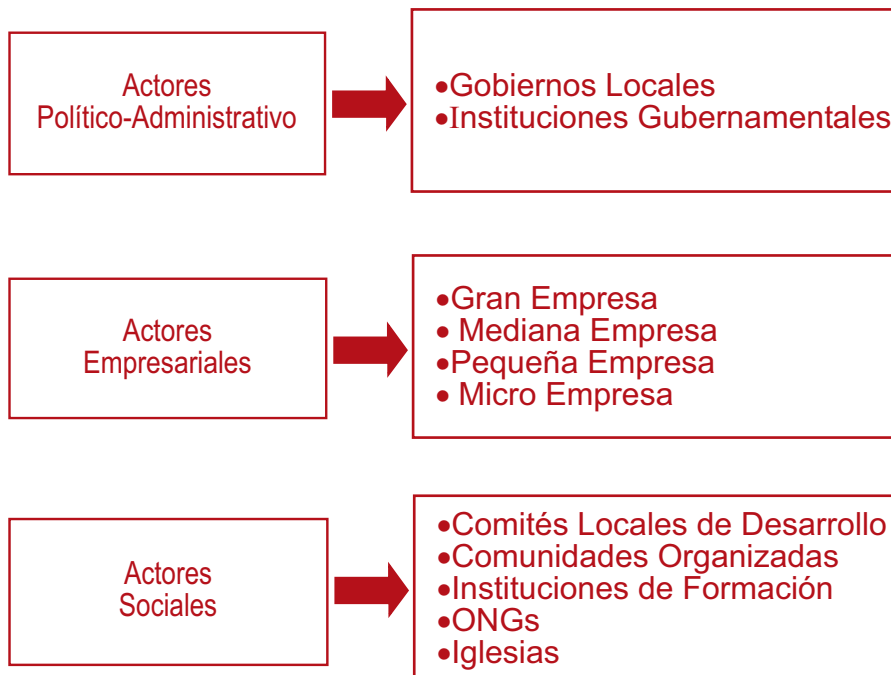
Actores Político-Administrativo

•Gobiernos Locales
•Instituciones Gubernamentales

Actores Empresariales

•Gran Empresa
• Mediana Empresa
•Pequeña Empresa
• Micro Empresa

Actores Sociales

•Comités Locales de Desarrollo
•Comunidades Organizadas
•Instituciones de Formación
•ONGs
•Iglesias